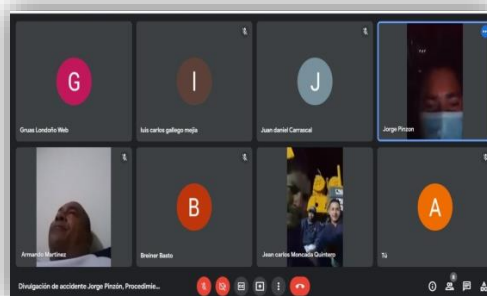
G
Gruas Londoño Web

I
luis carlos gallego mejia

J
Juan daniel Carrascal

Jorge Pinzon

Armando Martinez

B
Breiner Basto

Jean carlos Moncada Quintero

A
Tú

Divulgación de accidente Jorge Pinzón, Procedimie...

8